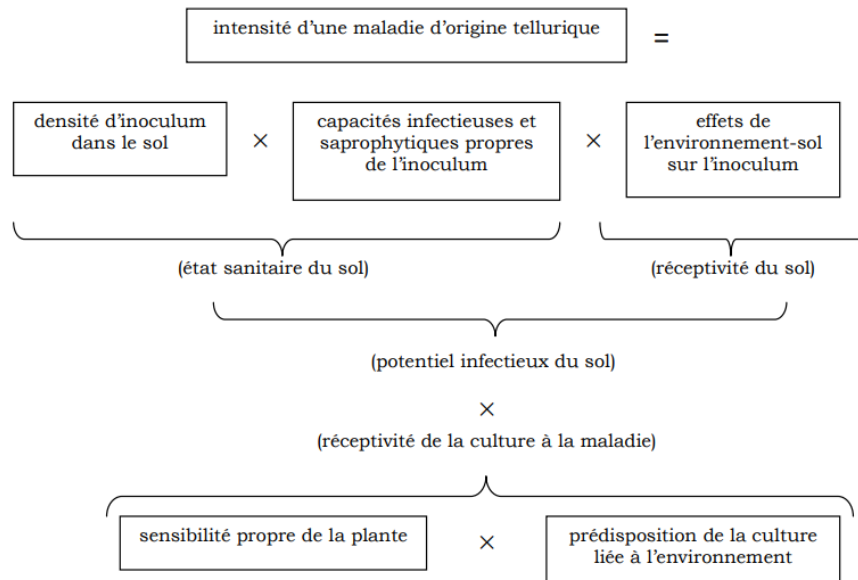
intensité d'une maladie d'origine tellurique

=

densité d'inoculum dans le sol

×

capacités infectieuses et saprophytiques propres de l'inoculum

×

effets de l'environnement-sol sur l'inoculum

(état sanitaire du sol)

(réceptivité du sol)

(potentiel infectieux du sol)

×

(réceptivité de la culture à la maladie)

sensibilité propre de la plante

×

prédisposition de la culture liée à l'environnement